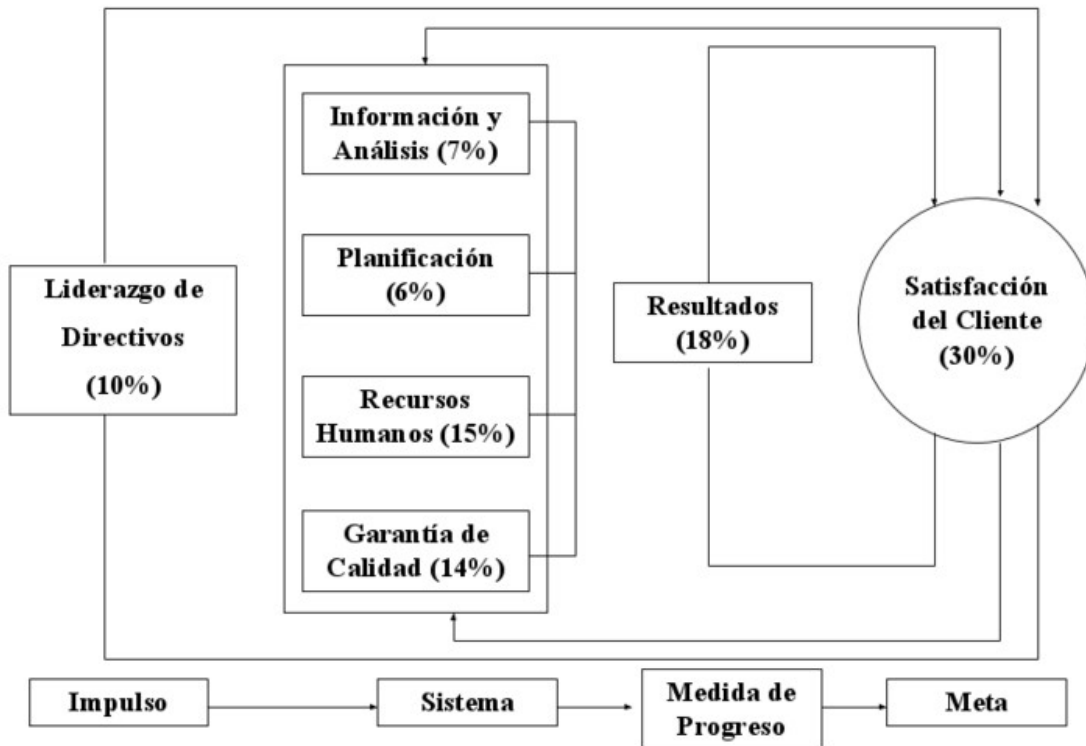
Liderazgo de Directivos (10%)

Información y Análisis (7%)

Planificación (6%)

Recursos Humanos (15%)

Garantía de Calidad (14%)

Resultados (18%)

Satisfacción del Cliente (30%)

Impulso

Sistema

Medida de Progreso

Meta